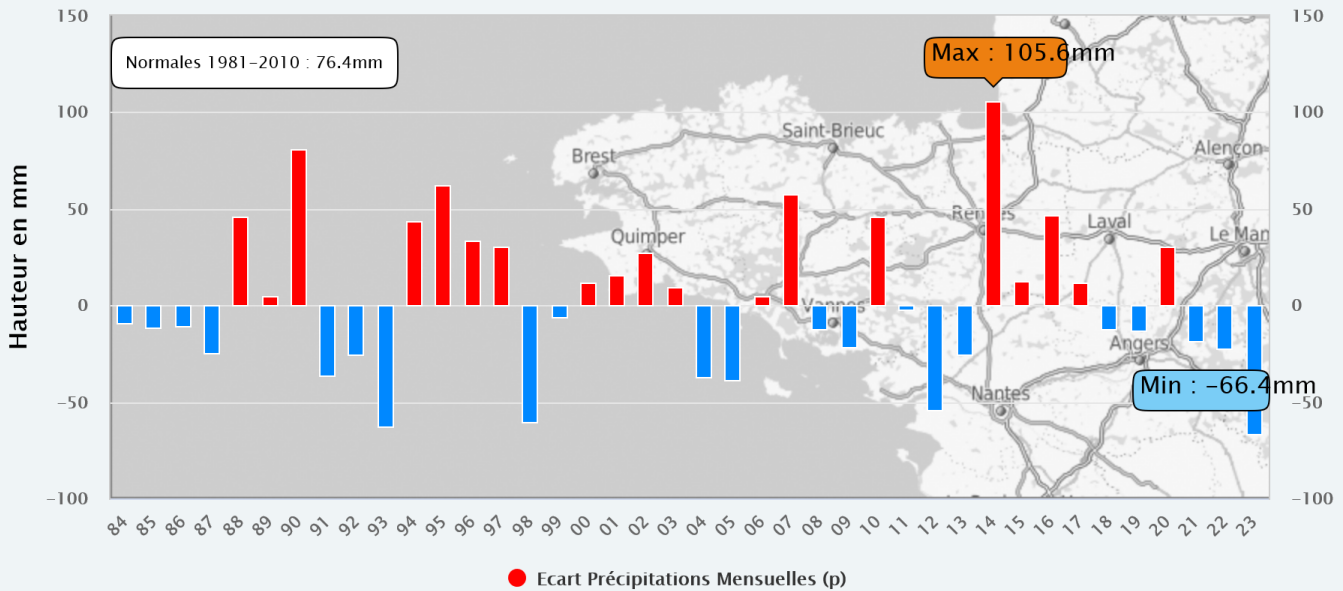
Normales 1981-2010 : 76.4mm

Max : 105.6mm

Min : -66.4mm

Hauteur en mm

150
100
50
0
−50
−100

150
100
50
0
−50
−100

Brest
Saint-Brieuc
Quimper
Rennes
Laval
Alençon
Le Man
Vannes
Angers
Nantes

84 85 86 87 88 89 90 91 92 93 94 95 96 97 98 99 00 01 02 03 04 05 06 07 08 09 10 11 12 13 14 15 16 17 18 19 20 21 22 23

Ecart Précipitations Mensuelles (p)